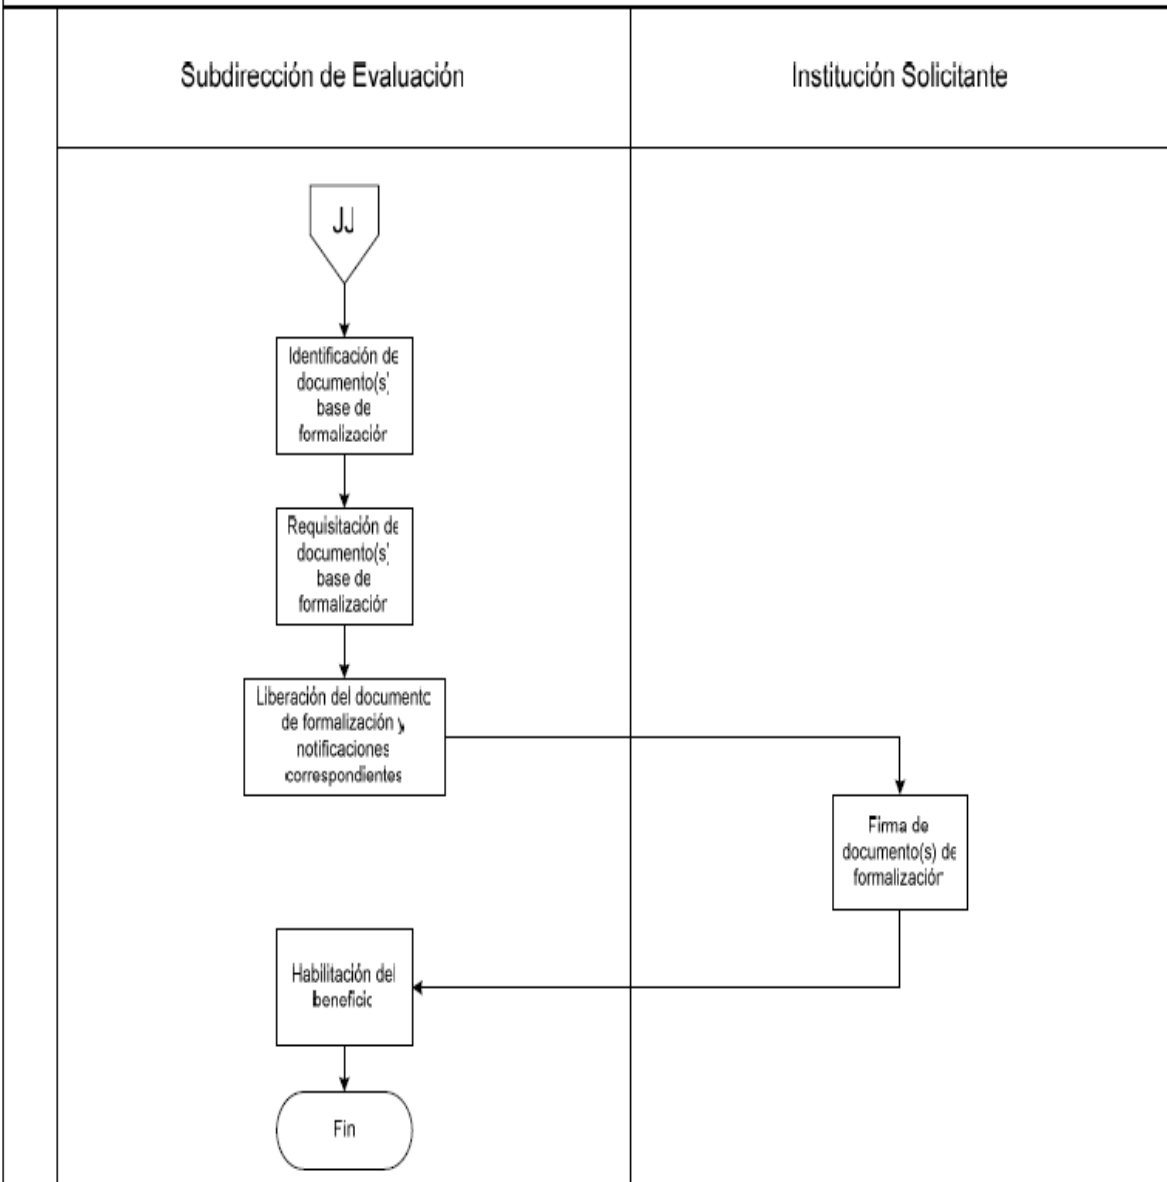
Subdirección de Evaluación

Institución Solicitante

JJ

Identificación de documento(s) base de formalización

Requisitación de documento(s) base de formalización

Liberación del documento de formalización y notificaciones correspondientes

Firma de documento(s) de formalización

Habilitación del beneficio

Fin